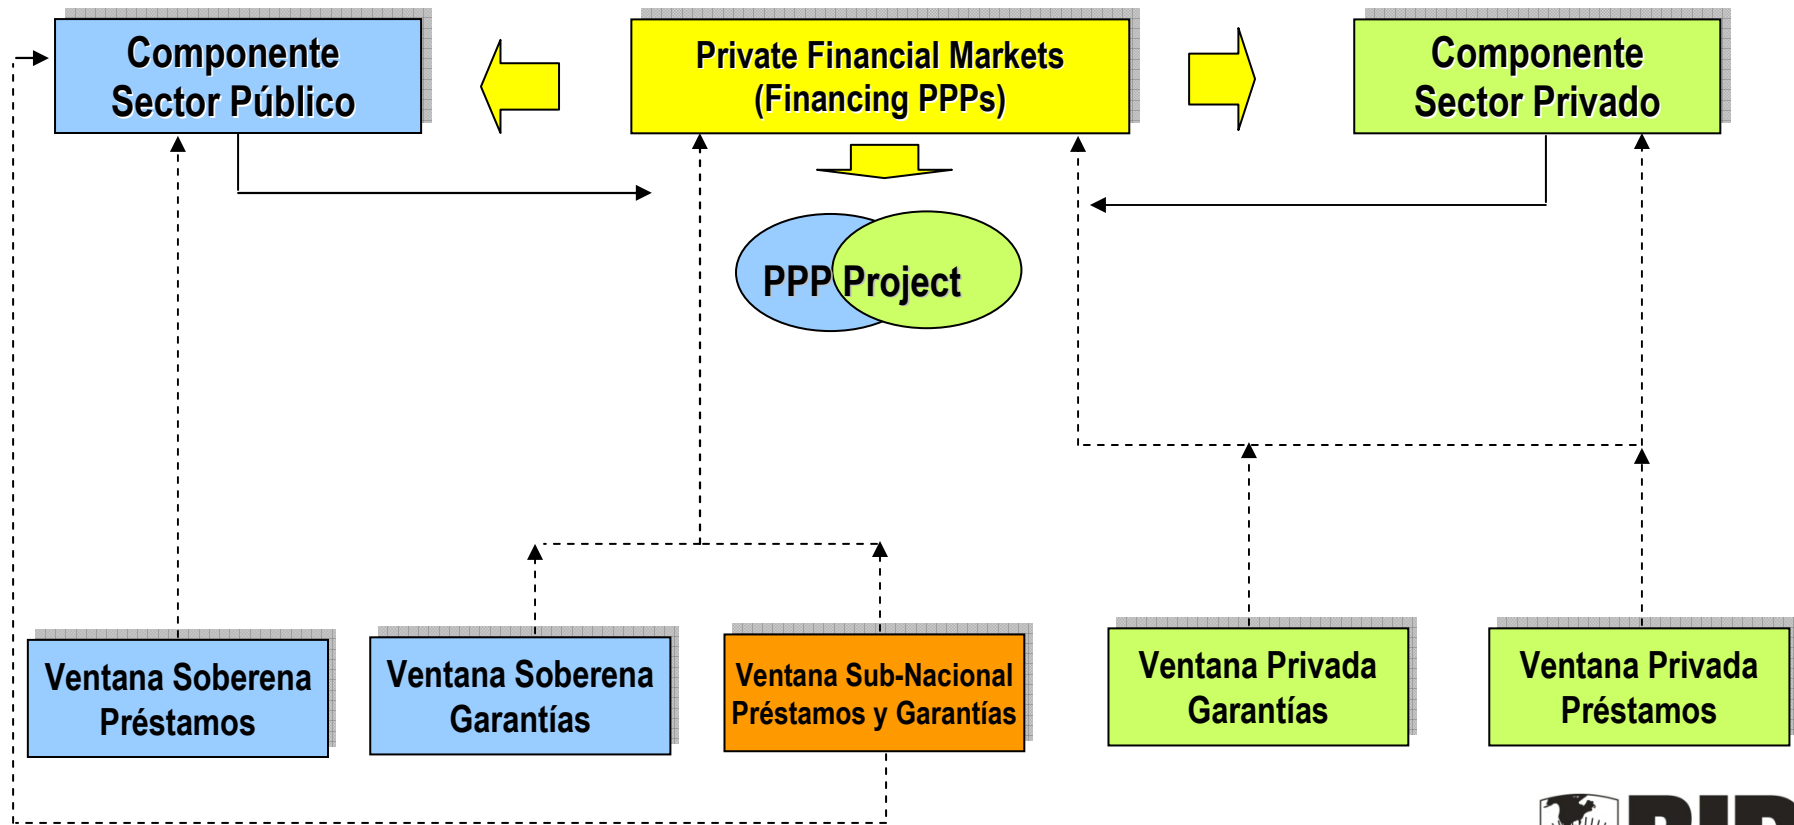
Componente Sector Público

Private Financial Markets (Financing PPPs)

Componente Sector Privado

PPP Project

Ventana Soberena Préstamos

Ventana Soberena Garantías

Ventana Sub-Nacional Préstamos y Garantías

Ventana Privada Garantías

Ventana Privada Préstamos

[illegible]